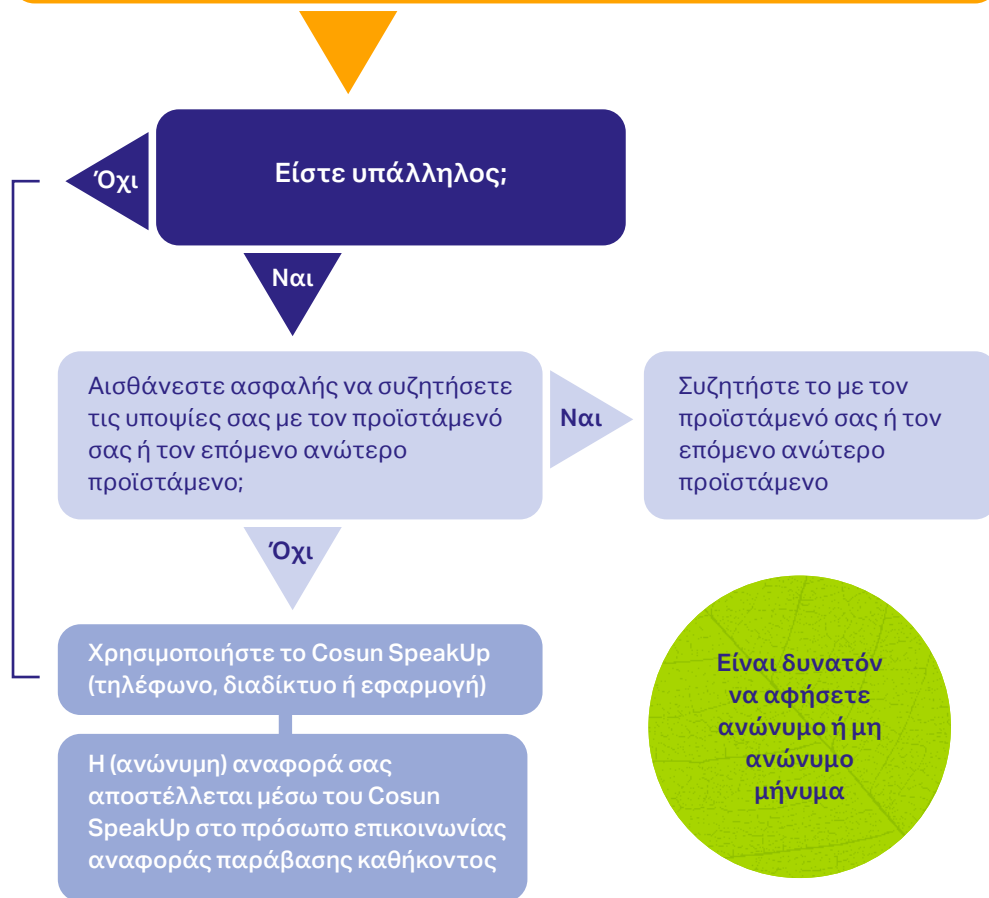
Είστε υπάλληλος;

Όχι

Ναι

Αισθάνεστε ασφαλής να συζητήσετε τις υποψίες σας με τον προϊστάμενό σας ή τον επόμενο ανώτερο προϊστάμενο;

Ναι

Συζητήστε το με τον προϊστάμενό σας ή τον επόμενο ανώτερο προϊστάμενο

Όχι

Χρησιμοποιήστε το Cosun SpeakUp (τηλέφωνο, διαδίκτυο ή εφαρμογή)

Η (ανώνυμη) αναφορά σας αποστέλλεται μέσω του Cosun SpeakUp στο πρόσωπο επικοινωνίας αναφοράς παράβασης καθήκοντος

Είναι δυνατόν να αφήσετε ανώνυμο ή μη ανώνυμο μήνυμα